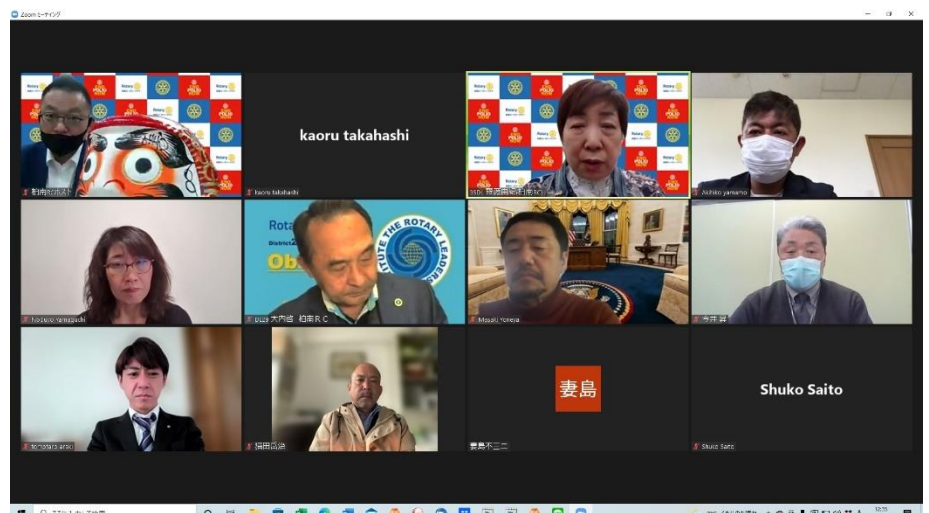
Zoom ミーティング

kaoru takahashi

kaoru takahashi

Akihiko yamamo

Hideko Yamagishi

Rota

Ob

INSTITUTE THE ROTARY LEADERS

大内治　柏南RC

Masaki Yokota

今井 昇

新田 浩

妻島

妻島

Shuko Saito

Shuko Saito